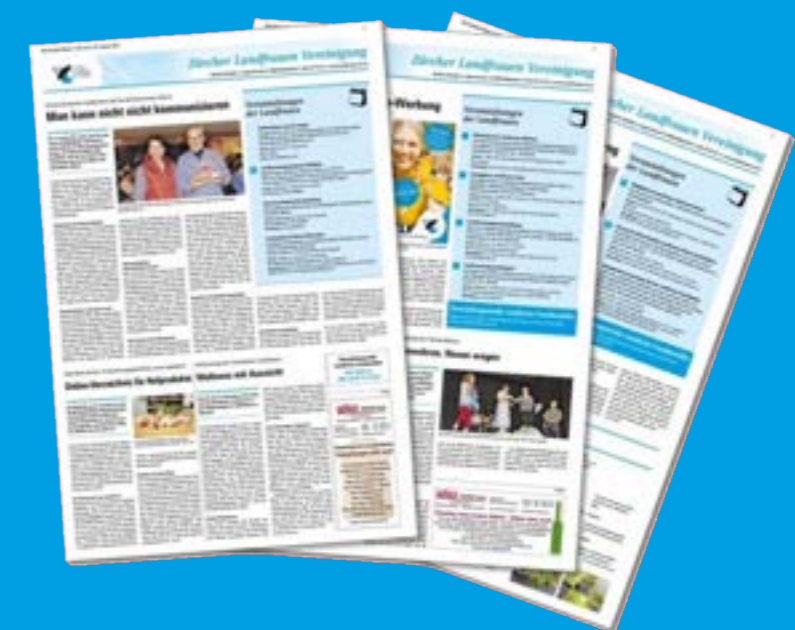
Zürcher Landfrauen Vereinigung

Man kann nicht kommunizieren

Veranstaltungen der Landfrauen

Online-Verzeichnis für Hofprodukte: Weihnacht mit Hansdörfli

Zürcher Landfrauen Vereinigung

-Werbung

Veranstaltungen der Landfrauen

Zürcher Landfrauen Vereinigung

Veranstaltungen der Landfrauen